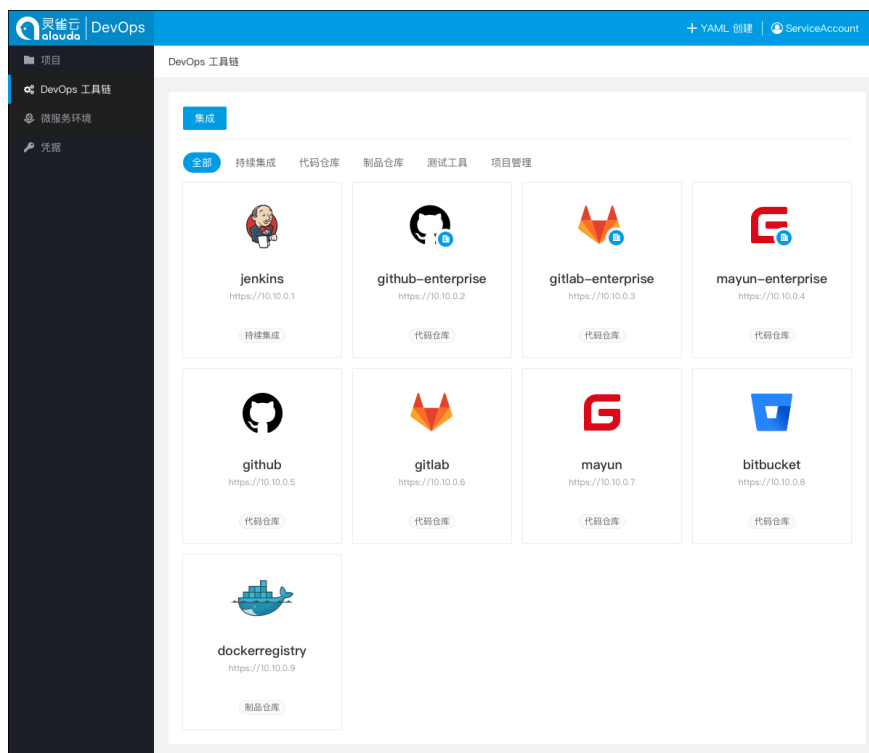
灵雀云 alauda | DevOps

+ YAML 创建 | ServiceAccount

项目
DevOps 工具链
微服务环境
凭据

DevOps 工具链

集成

全部 持续集成 代码仓库 制品仓库 测试工具 项目管理

jenkins
https://10.10.0.1
持续集成

github-enterprise
https://10.10.0.2
代码仓库

gitlab-enterprise
https://10.10.0.3
代码仓库

mayun-enterprise
https://10.10.0.4
代码仓库

github
https://10.10.0.5
代码仓库

gitlab
https://10.10.0.6
代码仓库

mayun
https://10.10.0.7
代码仓库

bitbucket
https://10.10.0.8
代码仓库

dockerregistry
https://10.10.0.9
制品仓库